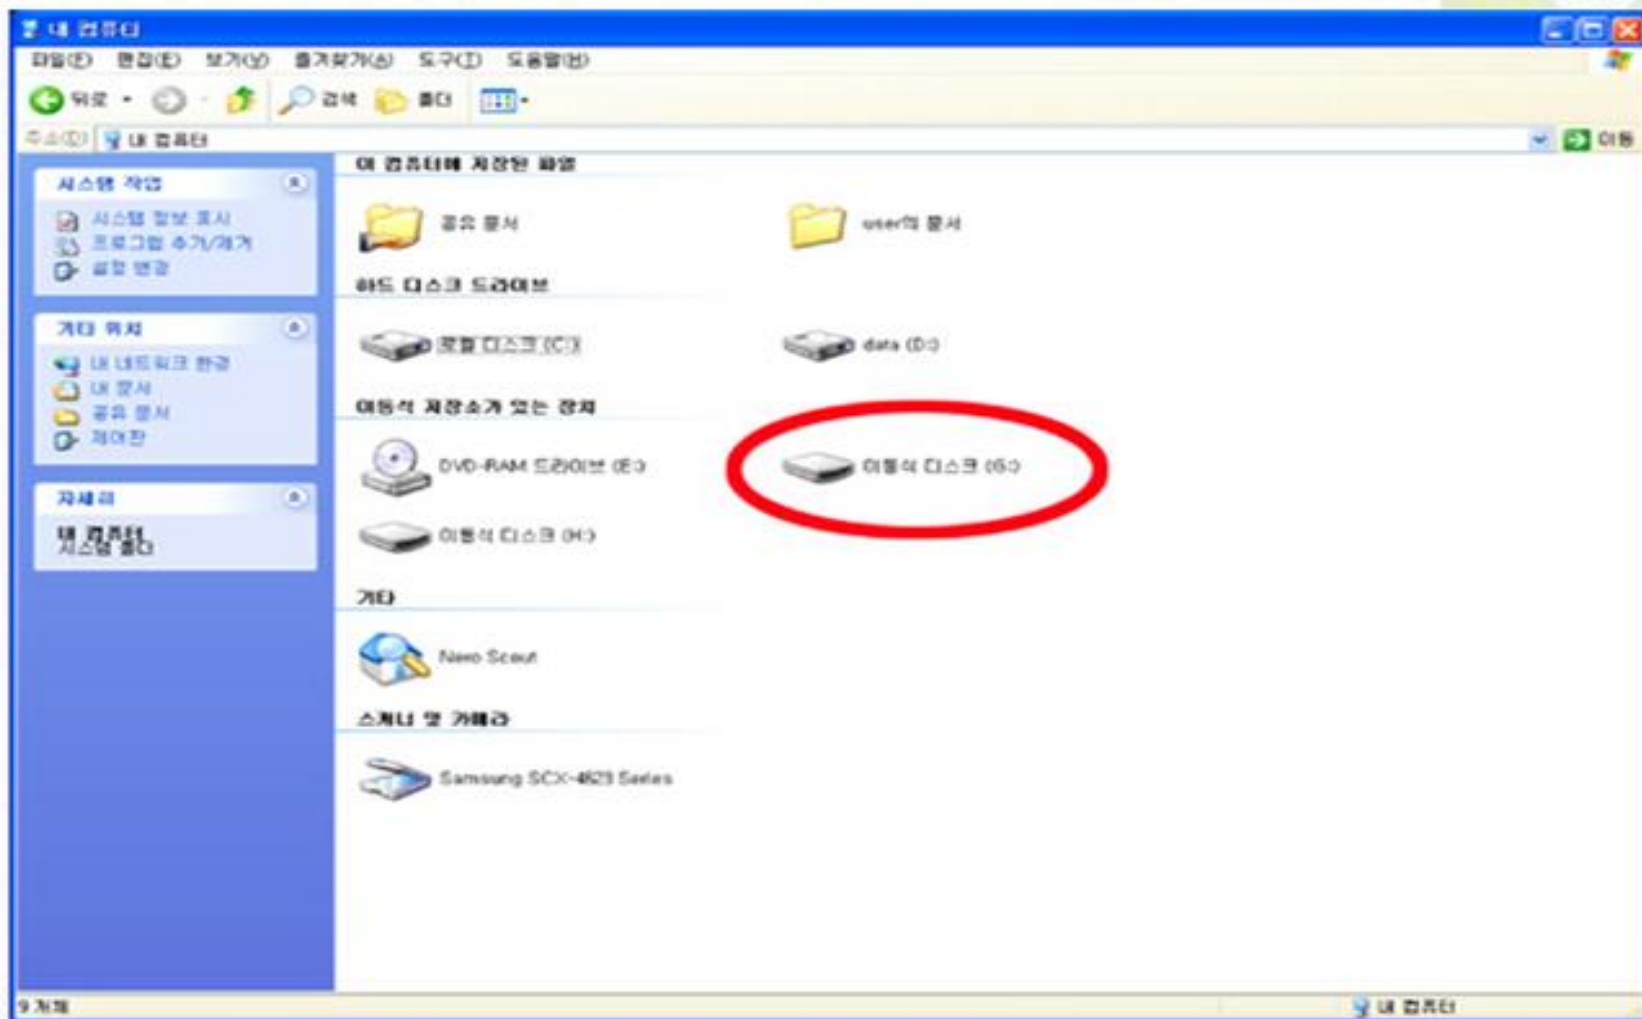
내 컴퓨터

파일(F) 편집(E) 보기(V) 즐겨찾기(A) 도구(T) 도움말(H)

뒤로 검색 폴더

주소(D) 내 컴퓨터 이동

시스템 작업
시스템 정보 보기
프로그램 추가/제거
설정 변경

기타 위치
내 네트워크 환경
내 문서
공유 문서
제어판

자세히
내 컴퓨터
시스템 폴더

이 컴퓨터에 저장된 파일
공유 문서
user의 문서

하드 디스크 드라이브
로컬 디스크 (C:)
data (D:)

이동식 저장소가 있는 장치
DVD-RAM 드라이브 (E:)
이동식 디스크 (G:)
이동식 디스크 (H:)

기타
Nero Scout

스캐너 및 카메라
Samsung SCX-4623 Series

9 개체
내 컴퓨터